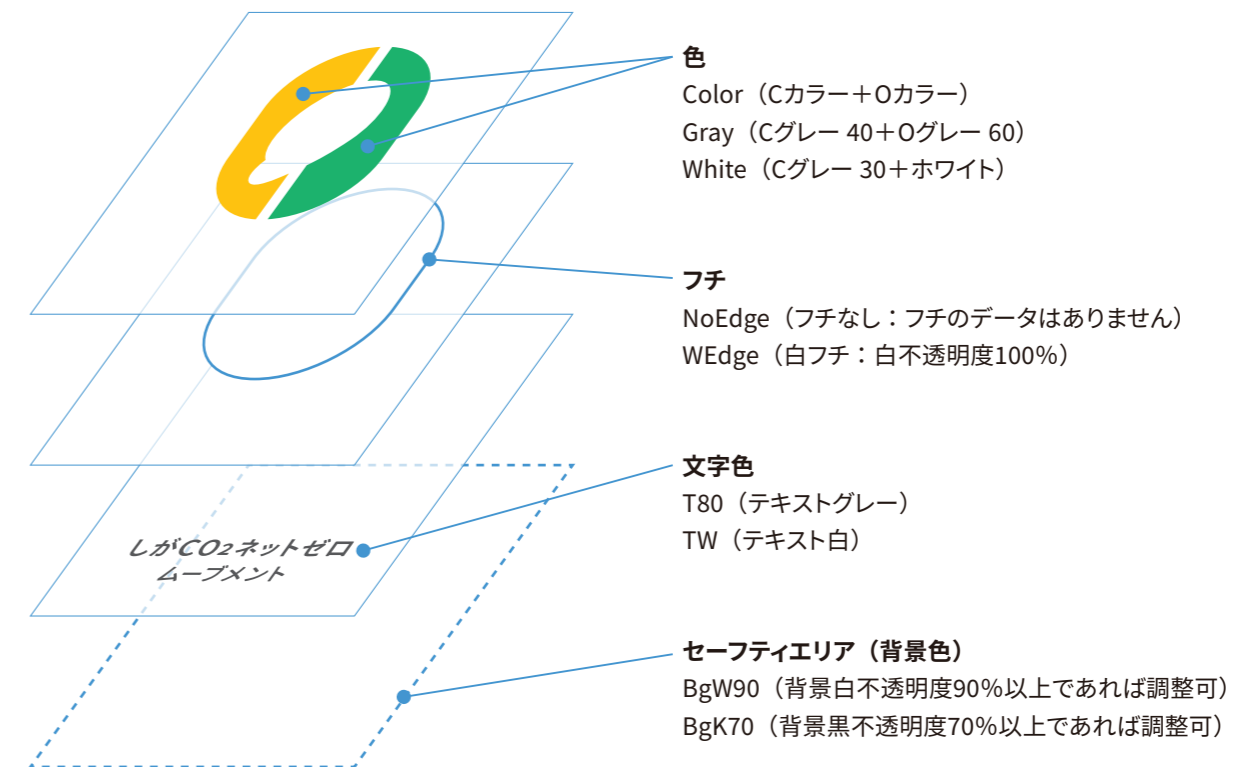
しがCO2ネットゼロ
ムーブメント

色
Color（Cカラー＋Oカラー）
Gray（Cグレー 40＋Oグレー 60）
White（Cグレー 30＋ホワイト）

フチ
NoEdge（フチなし：フチのデータはありません）
WEdge（白フチ：白不透明度100%）

文字色
T80（テキストグレー）
TW（テキスト白）

セーフティエリア（背景色）
BgW90（背景白不透明度90%以上であれば調整可）
BgK70（背景黒不透明度70%以上であれば調整可）